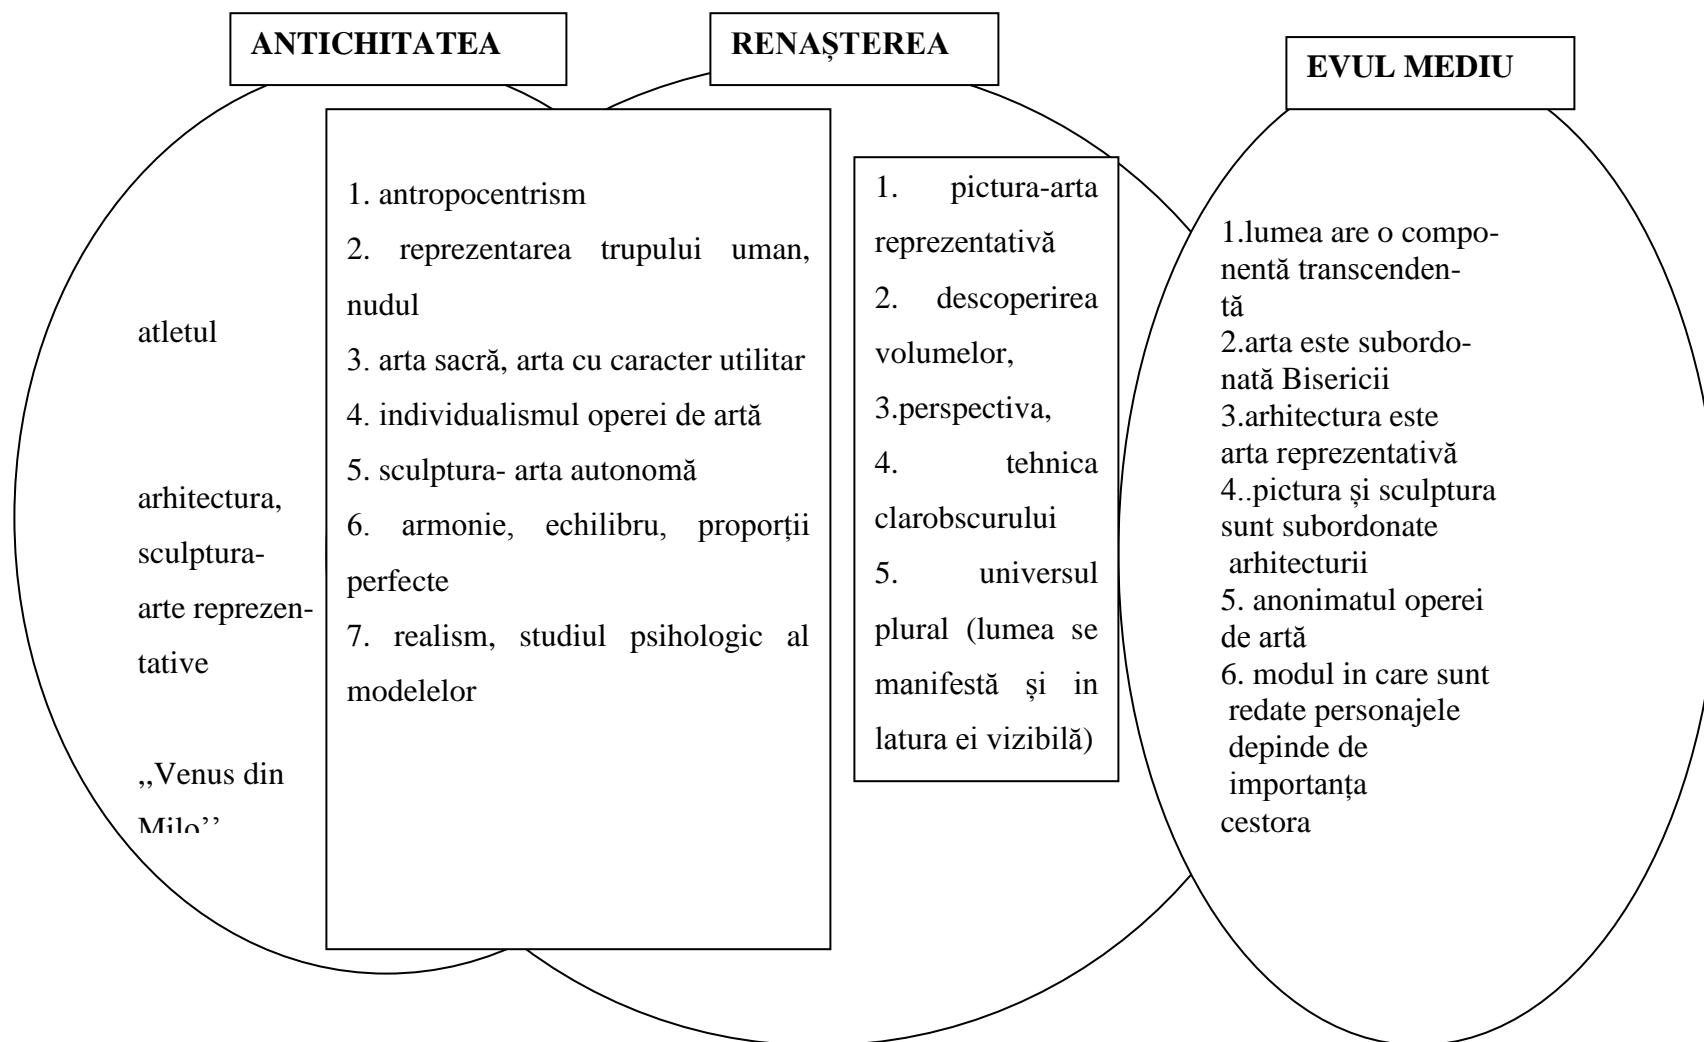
ANTICHITATEA

RENAȘTEREA

EVUL MEDIU

atletul

arhitectura, sculptura- arte reprezentative

„Venus din Milo''

1. antropocentrism
2. reprezentarea trupului uman, nudul
3. arta sacră, arta cu caracter utilitar
4. individualismul operei de artă
5. sculptura- arta autonomă
6. armonie, echilibru, proporții perfecte
7. realism, studiul psihologic al modelelor

1. pictura-arta reprezentativă
2. descoperirea volumelor,
3.perspectiva,
4. tehnica clarobscurului
5. universul plural (lumea se manifestă și in latura ei vizibilă)

1.lumea are o componentă transcendentă
2.arta este subordonată Bisericii
3.arhitectura este arta reprezentativă
4..pictura și sculptura sunt subordonate arhitecturii
5. anonimatul operei de artă
6. modul in care sunt redate personajele depinde de importanța cestora